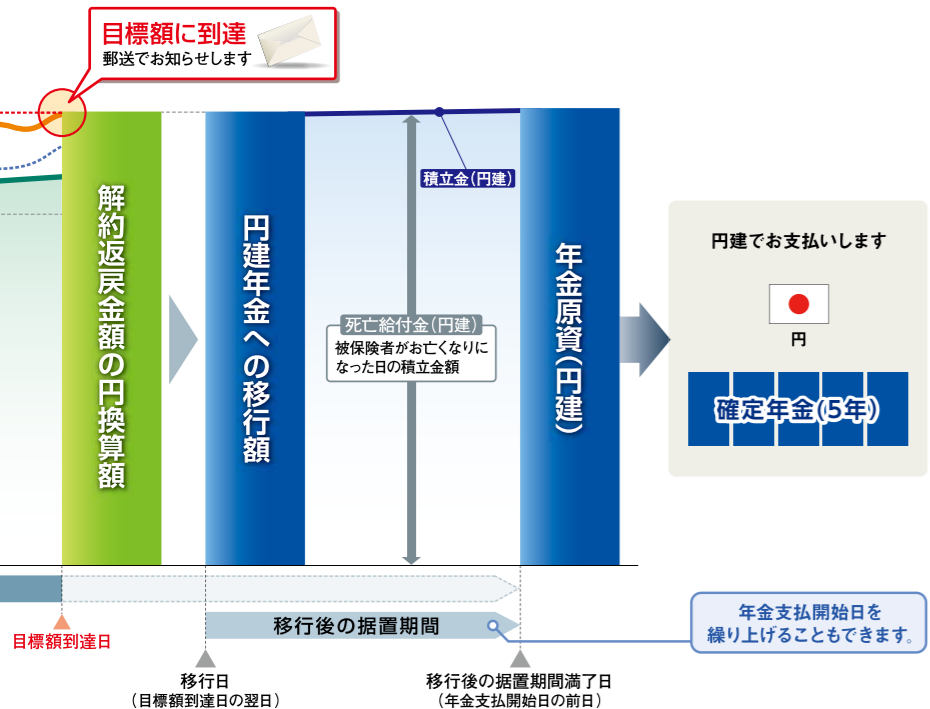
目標額に到達
郵送でお知らせします

解約返戻金額の円換算額

円建年金への移行額

積立金(円建)

死亡給付金(円建)
被保険者がお亡くなりになった日の積立金額

年金原資(円建)

円建でお支払いします

円

確定年金(5年)

目標額到達日

移行後の据置期間

年金支払開始日を繰り上げることもできます。

移行日
(目標額到達日の翌日)

移行後の据置期間満了日
(年金支払開始日の前日)